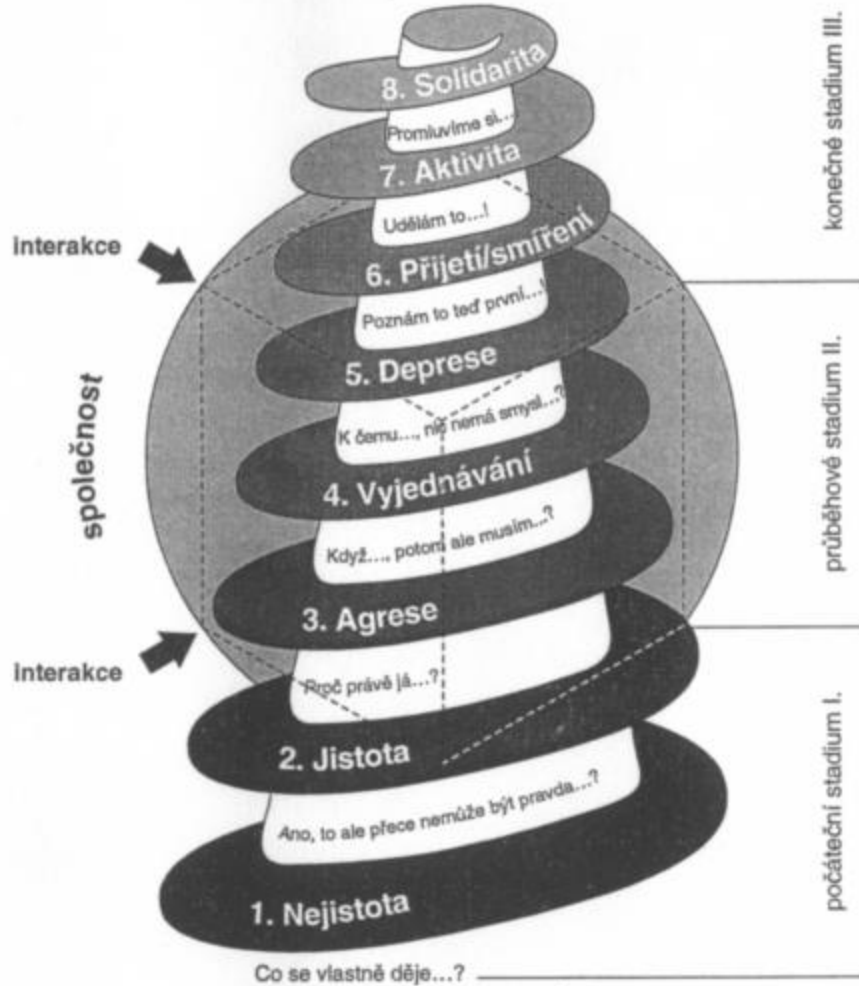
8. Solidarita

Promluvíme si...

7. Aktivita

Udělám to...!

6. Přijetí/smíření

Poznám to teď první...!

5. Deprese

K čemu..., nic nemá smysl...?

4. Vyjednávání

Když..., potom ale musím...?

3. Agrese

Proč právě já...?

2. Jistota

Ano, to ale přece nemůže být pravda...?

1. Nejistota

Co se vlastně děje...?

interakce

společnost

interakce

konečné stadium III.

průběhové stadium II.

počáteční stadium I.